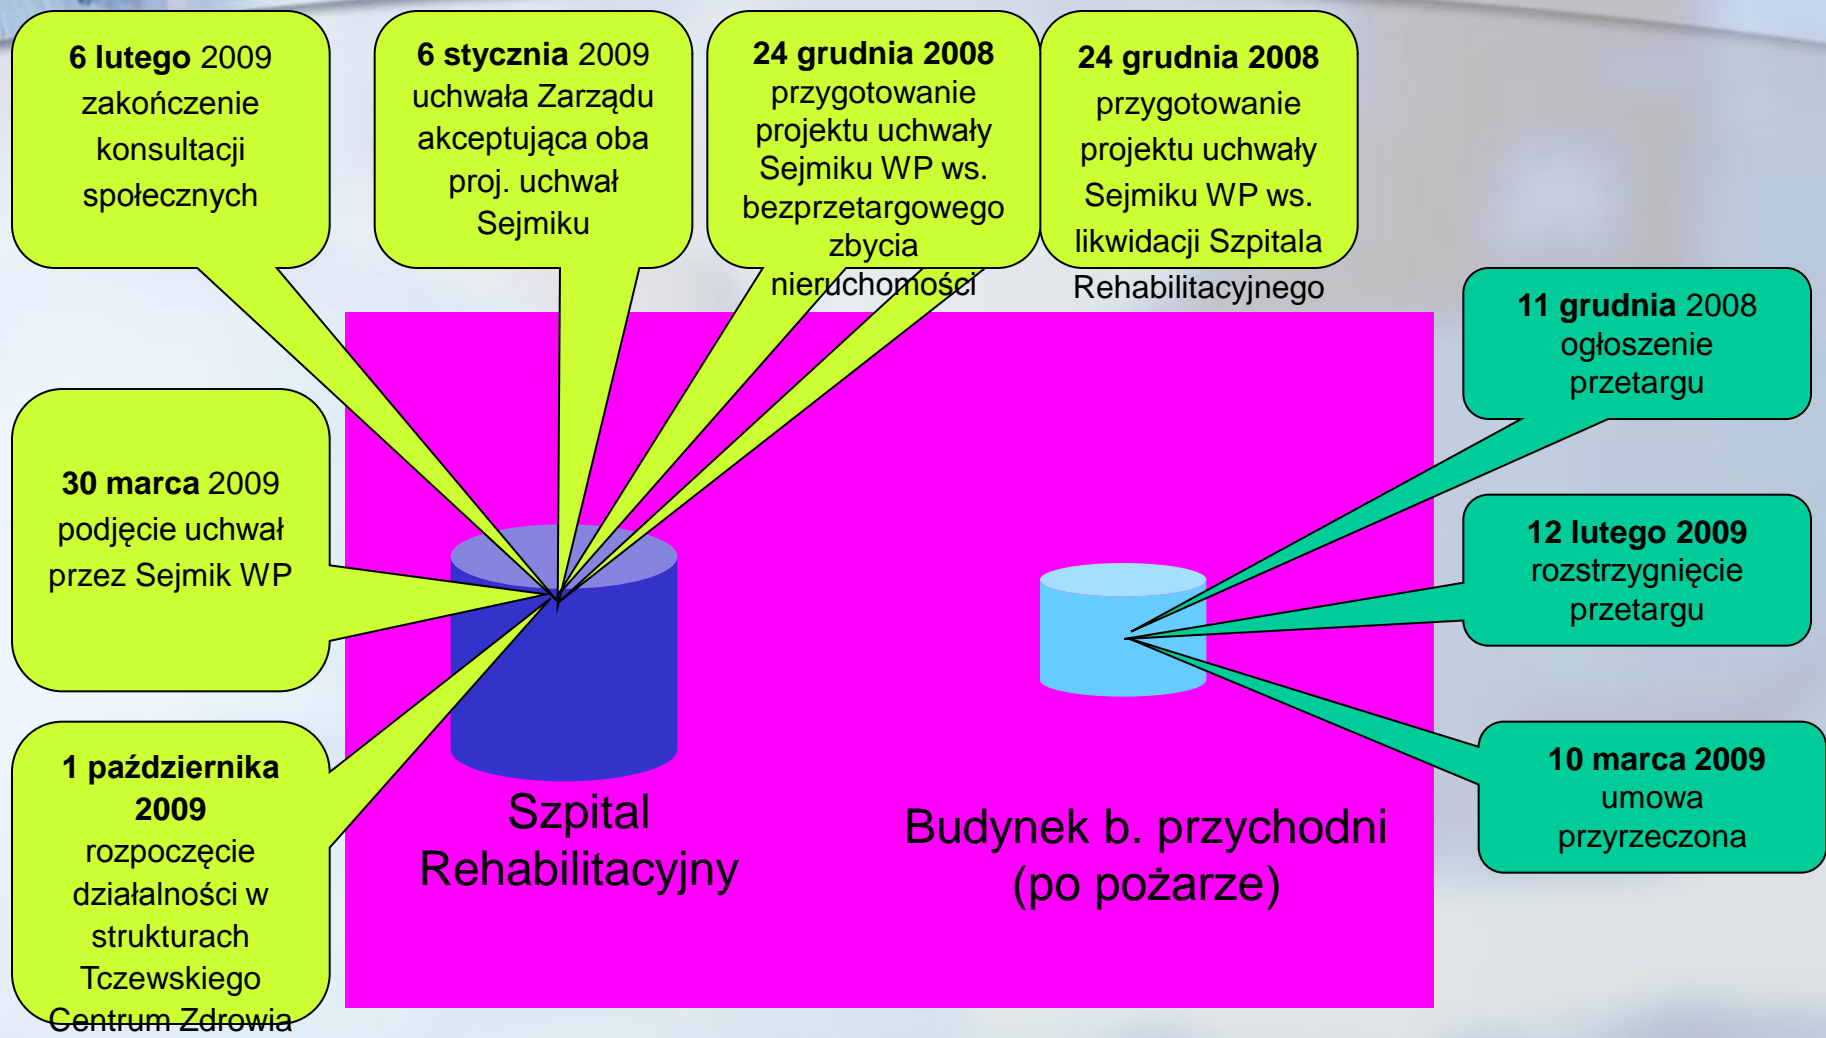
6 lutego 2009 zakończenie konsultacji społecznych

6 stycznia 2009 uchwała Zarządu akceptująca oba proj. uchwał Sejmiku

24 grudnia 2008 przygotowanie projektu uchwały Sejmiku WP ws. bezprzetargowego zbycia nieruchomości

24 grudnia 2008 przygotowanie projektu uchwały Sejmiku WP ws. likwidacji Szpitala Rehabilitacyjnego

11 grudnia 2008 ogłoszenie przetargu

30 marca 2009 podjęcie uchwał przez Sejmik WP

12 lutego 2009 rozstrzygnięcie przetargu

1 października 2009 rozpoczęcie działalności w strukturach Tczewskiego Centrum Zdrowia

10 marca 2009 umowa przyrzeczona

Szpital Rehabilitacyjny

Budynek b. przychodni (po pożarze)